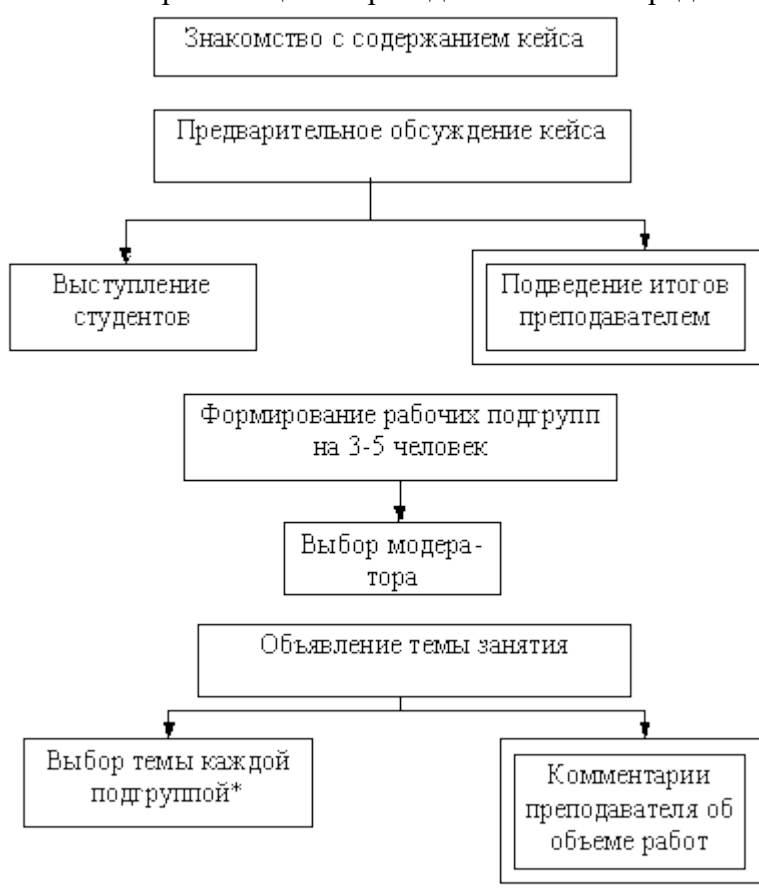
Знакомство с содержанием кейса

Предварительное обсуждение кейса

Выступление студентов

Подведение итогов преподавателем

Формирование рабочих подгрупп на 3-5 человек

Выбор модератора

Объявление темы занятия

Выбор темы каждой подгруппой*

Комментарии преподавателя об объеме работ